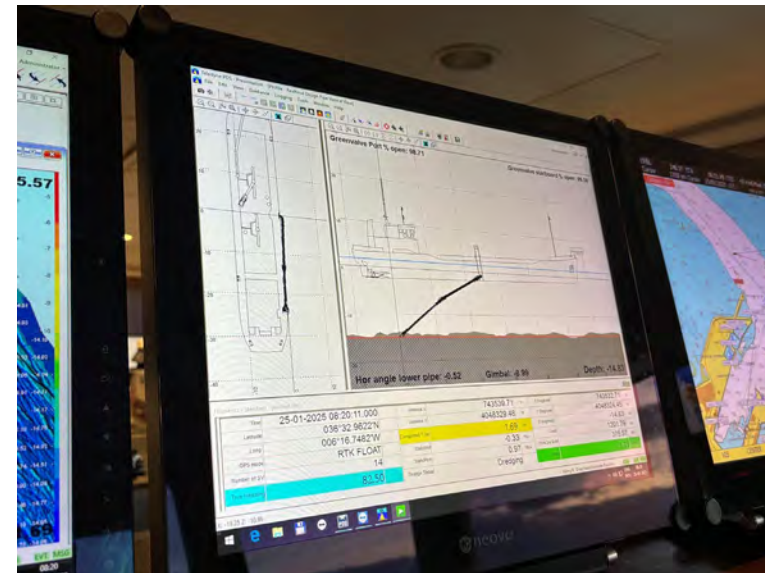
Greenvalve Port % open: 98.71

Greenvalve Starboard % open: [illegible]

Hor angle lower pipe: -0.52

Gimbal: -0.99

Depth: -14.87

Time 25-01-2025 08:20:11.000

Latitude 036°32.9622'N

Longitude 006°16.7482'W

RTK FLOAT

14

83.50

743539.71

4048329.46

1.69

-0.33

0.97

Dredging

Dredge Status

743537.71

4048324.40

-14.87

15.57

neovo